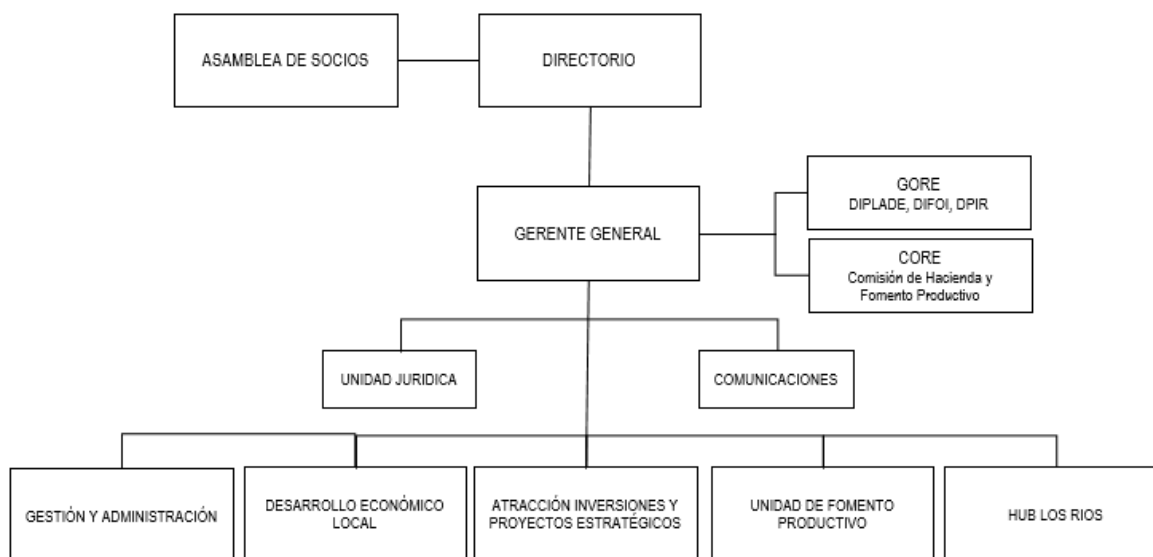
ASAMBLEA DE SOCIOS

DIRECTORIO

GERENTE GENERAL

GORE
DIPLADE, DIFOI, DPIR

CORE
Comisión de Hacienda y Fomento Productivo

UNIDAD JURIDICA

COMUNICACIONES

GESTIÓN Y ADMINISTRACIÓN

DESARROLLO ECONÓMICO LOCAL

ATRACCIÓN INVERSIONES Y PROYECTOS ESTRATÉGICOS

UNIDAD DE FOMENTO PRODUCTIVO

HUB LOS RIOS